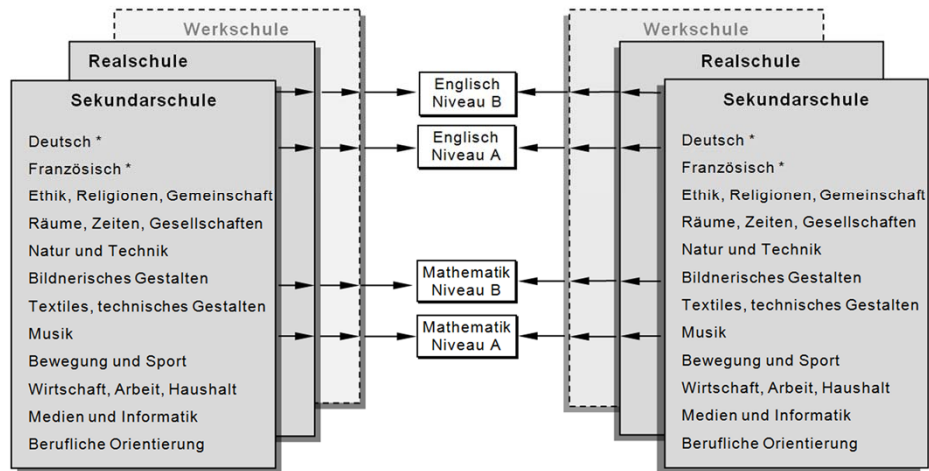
Werkschule

Realschule

Sekundarschule

Deutsch *
Französisch *
Ethik, Religionen, Gemeinschaft
Räume, Zeiten, Gesellschaften
Natur und Technik
Bildnerisches Gestalten
Textiles, technisches Gestalten
Musik
Bewegung und Sport
Wirtschaft, Arbeit, Haushalt
Medien und Informatik
Berufliche Orientierung

Englisch Niveau B

Englisch Niveau A

Mathematik Niveau B

Mathematik Niveau A

Werkschule

Realschule

Sekundarschule

Deutsch *
Französisch *
Ethik, Religionen, Gemeinschaft
Räume, Zeiten, Gesellschaften
Natur und Technik
Bildnerisches Gestalten
Textiles, technisches Gestalten
Musik
Bewegung und Sport
Wirtschaft, Arbeit, Haushalt
Medien und Informatik
Berufliche Orientierung